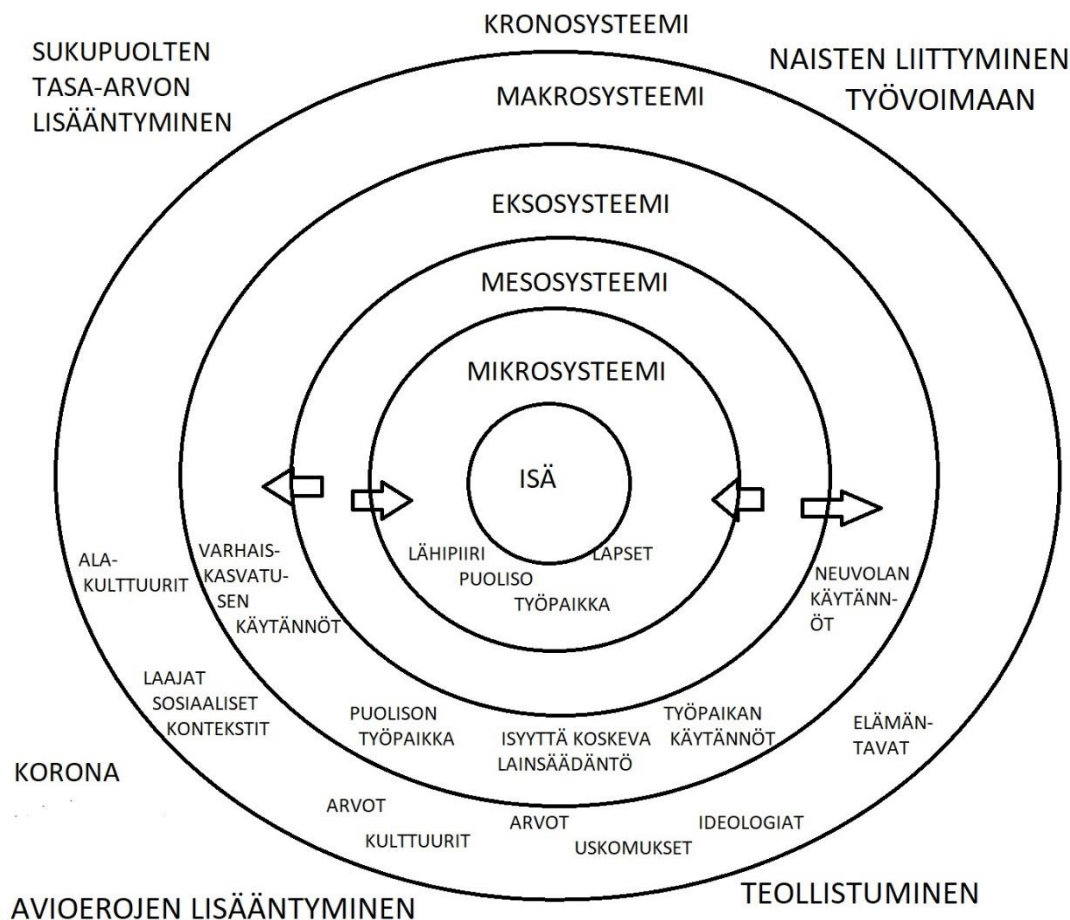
KRONOSYSTEEMI

SUKUPUOLTEN TASA-ARVON LISÄÄNTYMINEN

NAISTEN LIITTYMINEN TYÖVOIMAAN

MAKROSYSTEEMI

EKSOSYSTEEMI

MESOSYSTEEMI

MIKROSYSTEEMI

ISÄ

LÄHIPIIRI

LAPSET

PUOLISO

TYÖPAIKKA

ALAKULTTUURIT

VARHAISKASVATUSEN KÄYTÄNNÖT

NEUVOLAN KÄYTÄNNÖT

LAAJAT SOSIAALISET KONTEKSTIT

PUOLISON TYÖPAIKKA

ISYYTTÄ KOSKEVA LAINSÄÄDÄNTÖ

TYÖPAIKAN KÄYTÄNNÖT

ELÄMÄNTAVAT

KORONA

ARVOT

KULTTUURIT

ARVOT

USKOMUKSET

IDEOLOGIAT

AVIOEROJEN LISÄÄNTYMINEN

TEOLLISTUMINEN